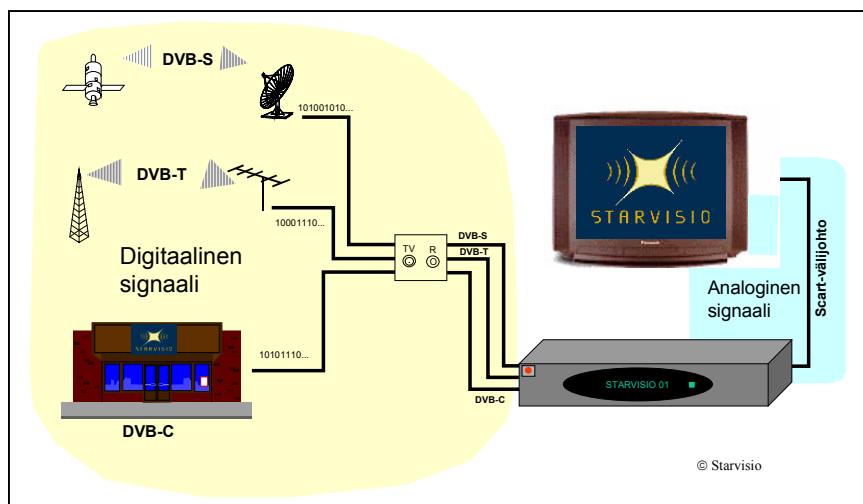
DVB-S

101001010...

DVB-T

10001110...

Digitaalinen signaali

STARVISIO

10101110...

DVB-C

TV R

DVB-S
DVB-T

DVB-C

STARVISIO

Panasonic

Analoginen signaali

Scart-välijohto

STARVISIO 01

© Starvisio